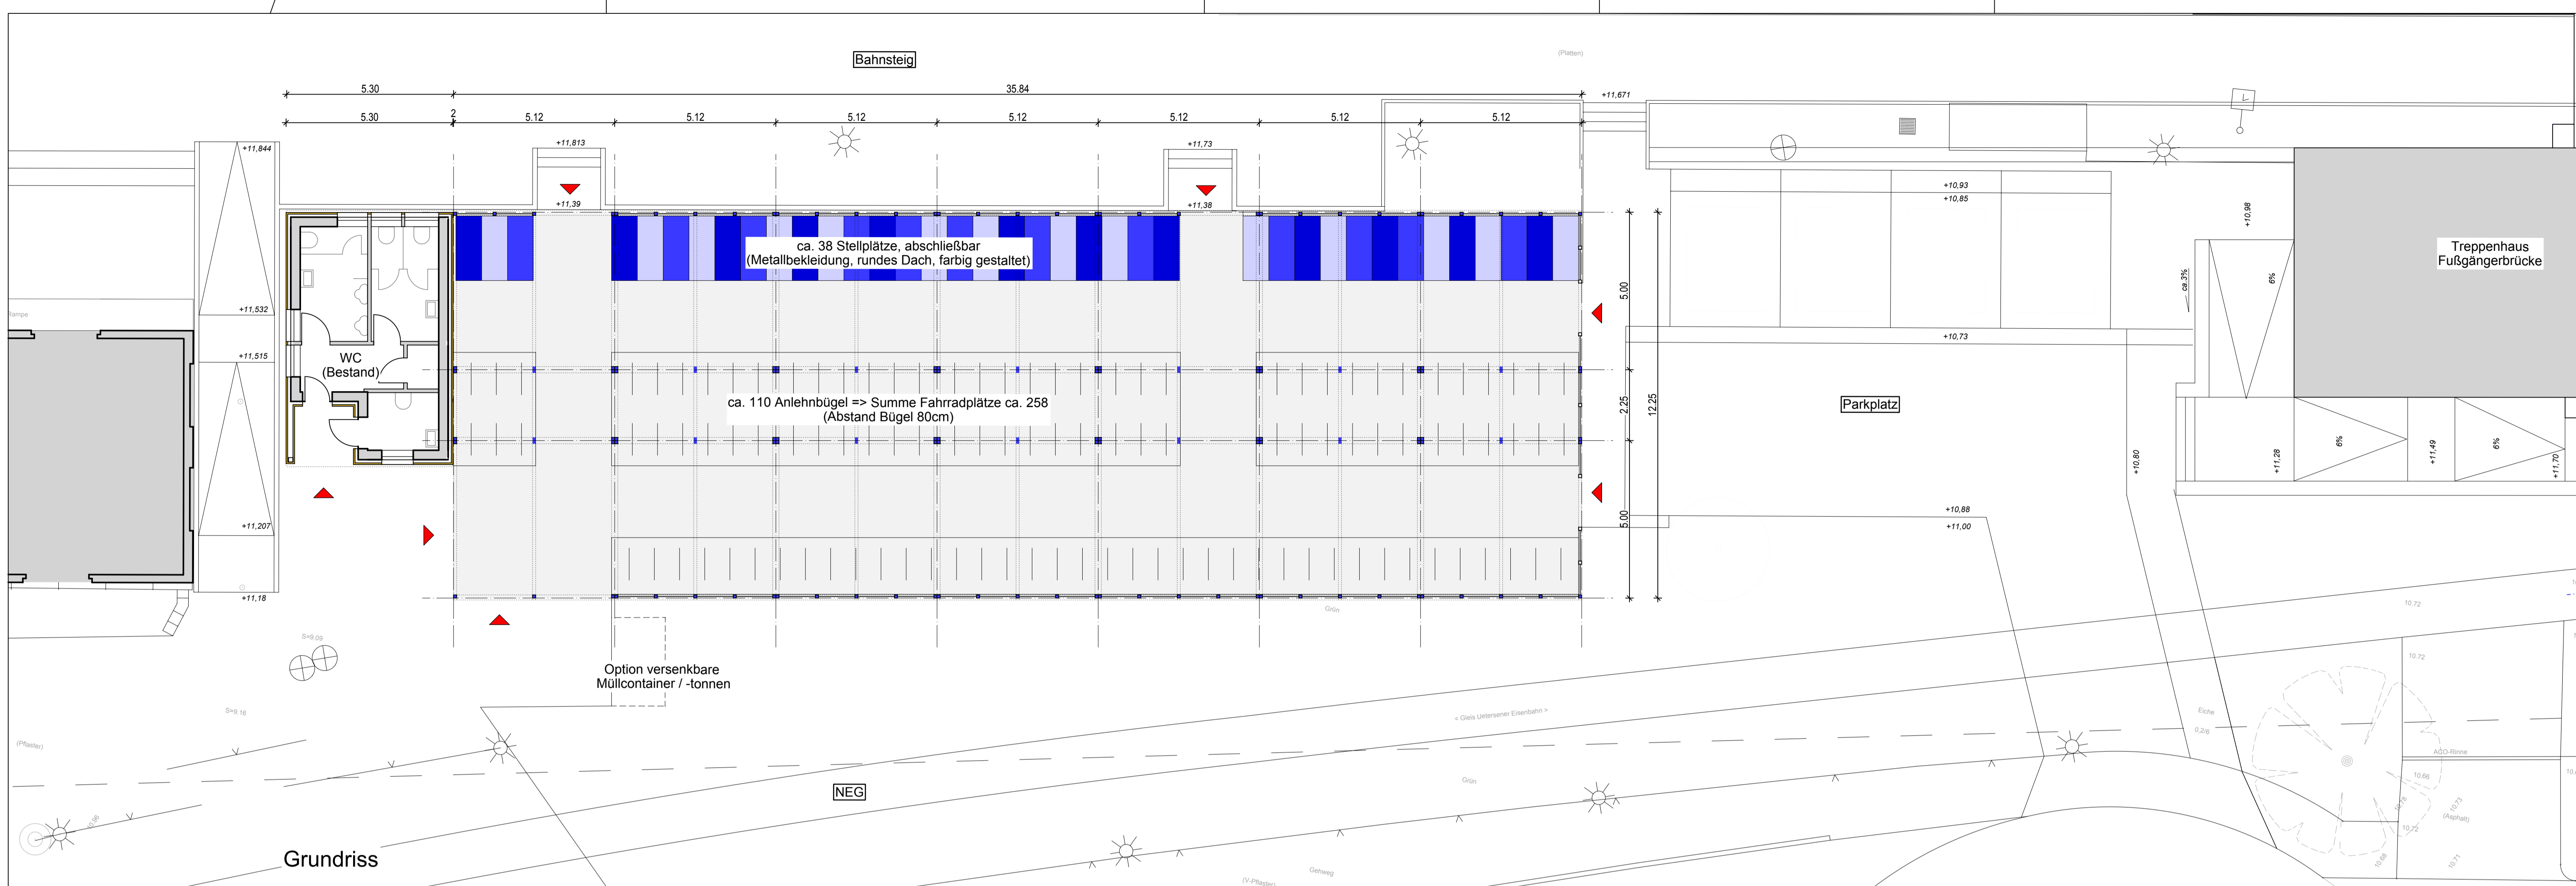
Bahnsteig

(Platten)

5.30
35.84
5.30
2
5.12
5.12
5.12
5.12
5.12
5.12
5.12
+11,671

+11,844
+11,813
+11,73
+11,39
+11,38

+10,93
+10,85
+10,98

ca. 38 Stellplätze, abschließbar
(Metallbekleidung, rundes Dach, farbig gestaltet)

Treppenhaus
Fußgängerbrücke

ca. 3%
6%

Rampe
+11,532
+11,515

WC
(Bestand)

5.00
+10,73

ca. 110 Anlehnbügel => Summe Fahrradplätze ca. 258
(Abstand Bügel 80cm)

2.25
12.25

Parkplatz

6%
+11,28
+11,49
6%
+11,70
+10,80

+11,207
5.00
+10,88
+11,00

+11,18
Grün
10.72

S=9.09

Option versenkbare
Müllcontainer / -tonnen

10.72

S=9.16
(Pflaster)
< Gleis Uetersener Eisenbahn >
Eiche
0,2/6
AGO-Rinne
10.66
Grün

NEG

10.73
(Asphalt)
10.72
10.71
10.68

Grundriss

(V-Pflaster)
Gehweg